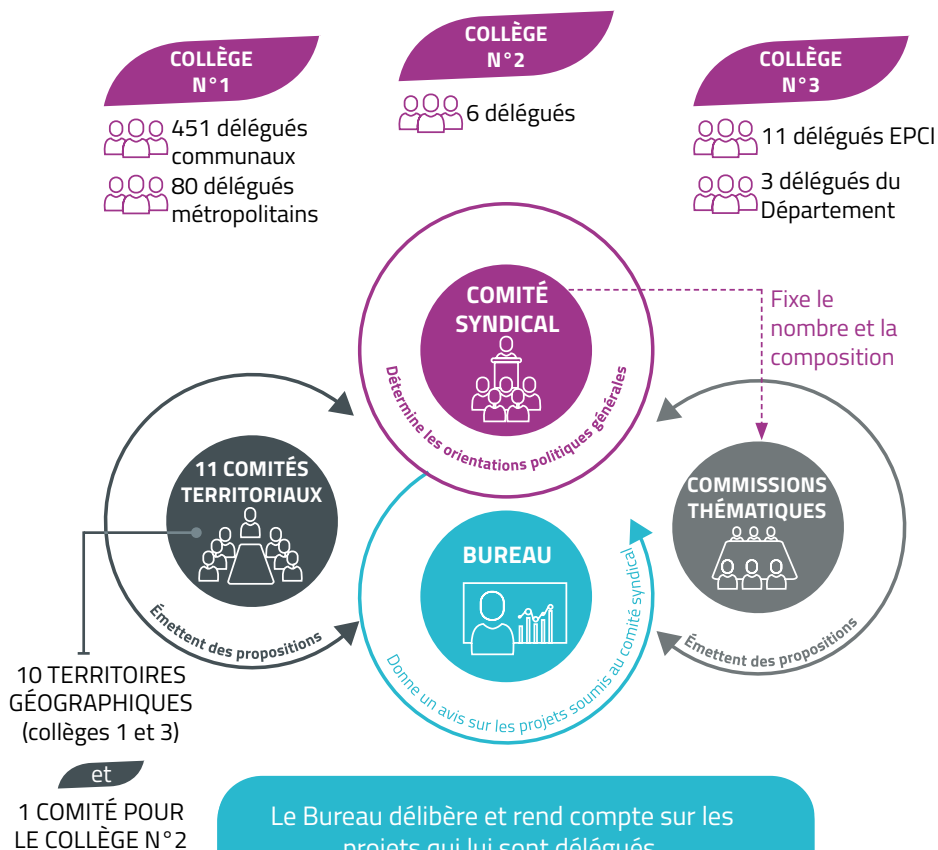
COLLÈGE N°1

451 délégués communaux

80 délégués métropolitains

COLLÈGE N°2

6 délégués

COLLÈGE N°3

11 délégués EPCI

3 délégués du Département

COMITÉ SYNDICAL

Détermine les orientations politiques générales

Fixe le nombre et la composition

11 COMITÉS TERRITORIAUX

Émettent des propositions

BUREAU

Donne un avis sur les projets soumis au comité syndical

COMMISSIONS THÉMATIQUES

Émettent des propositions

10 TERRITOIRES GÉOGRAPHIQUES (collèges 1 et 3)

et

1 COMITÉ POUR LE COLLÈGE N°2

Le Bureau délibère et rend compte sur les projets qui lui sont délégués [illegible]